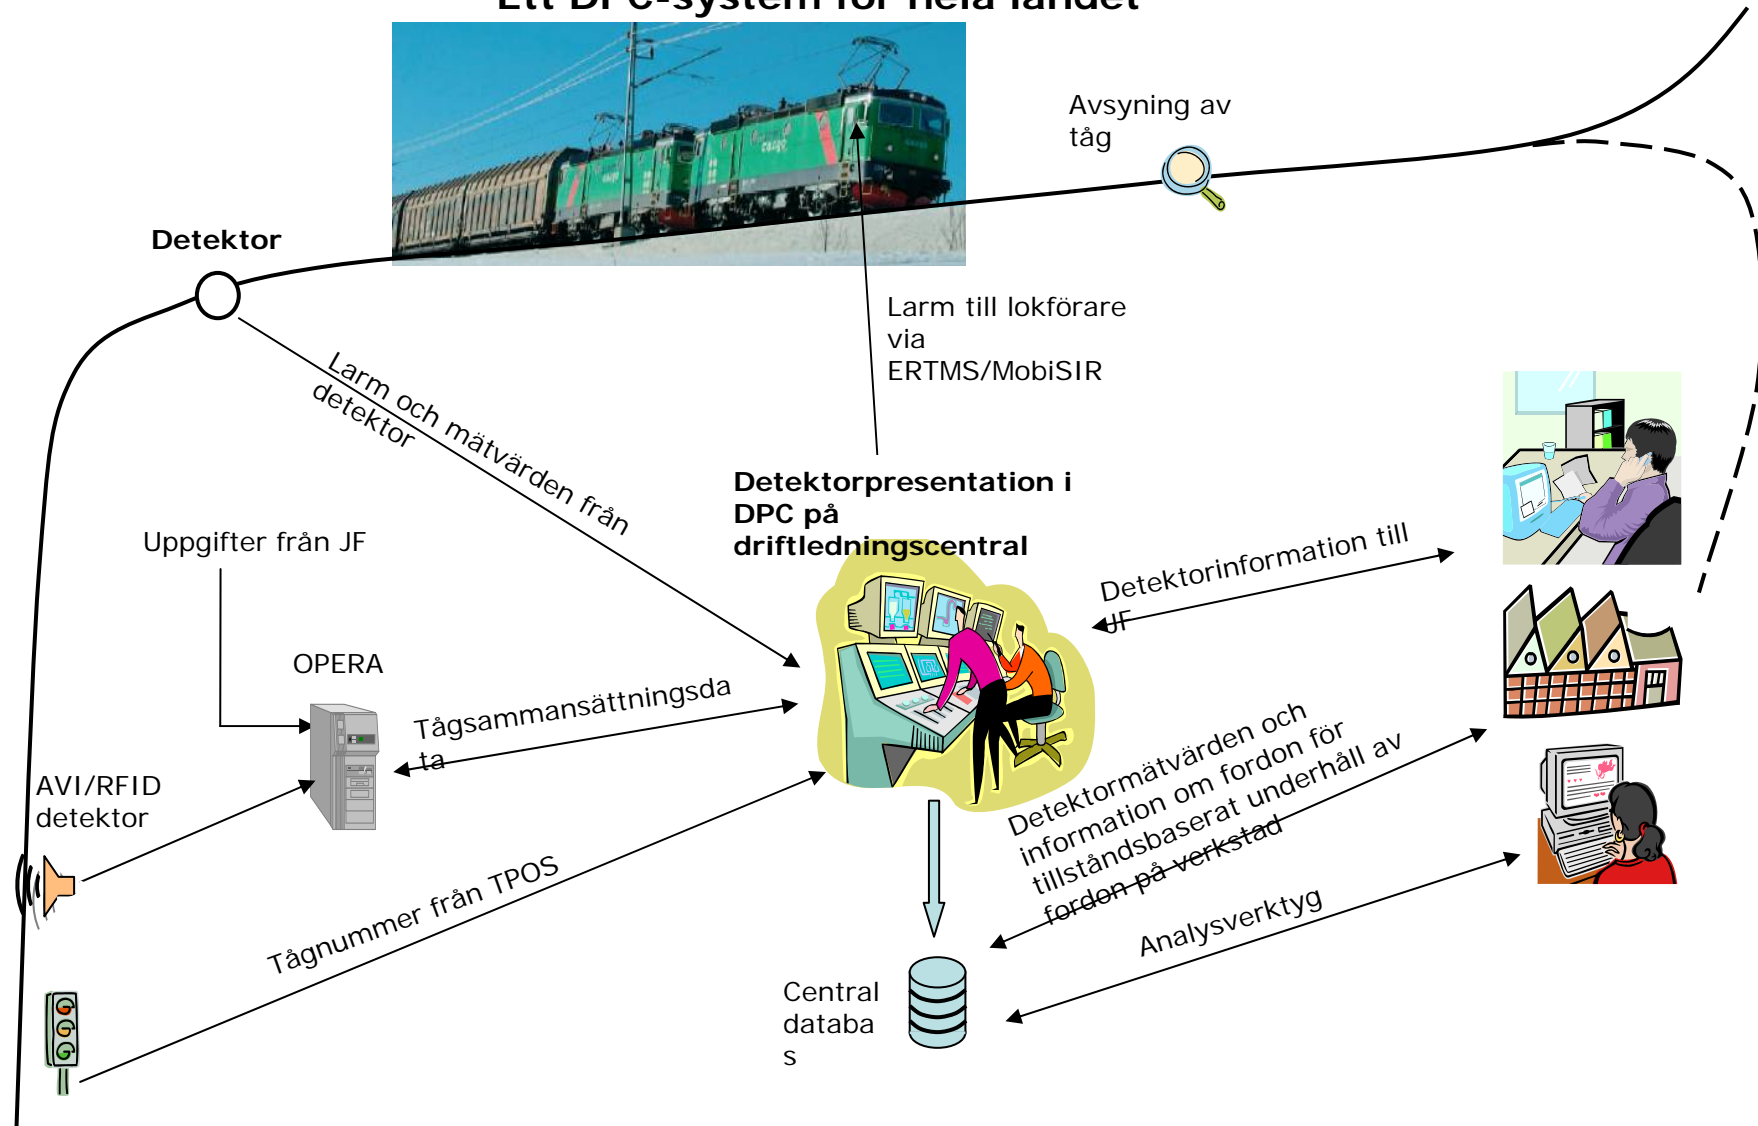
Ett DPC-system för hela landet

Avsyning av tåg

Detektor

Larm till lokförare via ERTMS/MobiSIR

Larm och mätvärden från detektor

Detektorpresentation i DPC på driftledningscentral

Uppgifter från JF

Detektorinformation till JF

OPERA

Tågsammansättningsdata

AVI/RFID detektor

Detektormätvärden och information om fordon för tillståndsbaserat underhåll av fordon på verkstad

Tågnummer från TPOS

Analysverktyg

Central databas